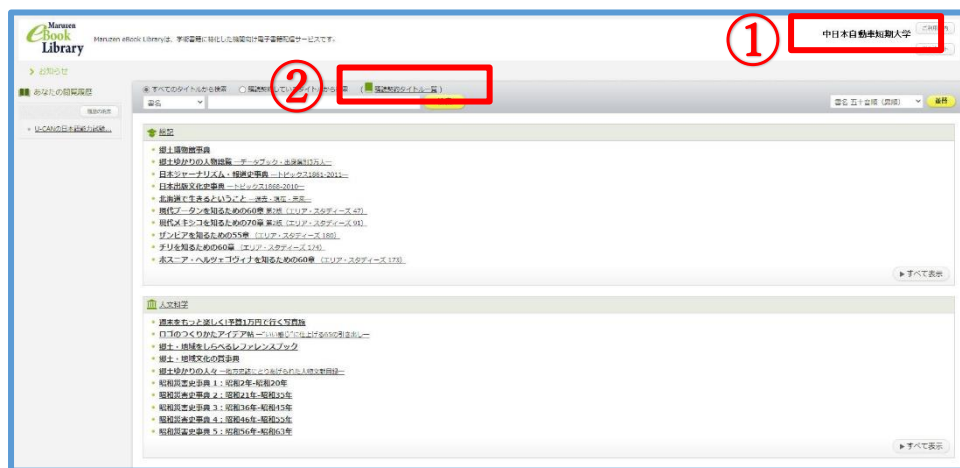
Maruzen eBook Library

Maruzen eBook Libraryは、学術書籍に特化した機関向け電子書籍配信サービスです。

①

中日本自動車短期大学

ご利用案内

> お知らせ

あなたの閲覧履歴

履歴の削除

» U-CANの日本語能力試験...

②

◉ すべてのタイトルから検索 ○ 閲覧制限していないタイトルから検索 （ 閲覧契約タイトル一覧 ）

書名

書名 五十音順（昇順）

並替

総記

• 郷土資料事典
• 郷土ゆかりの人物総覧 ーデータブック・出身県別3万人ー
• 日本ジャーナリズム・報道史事典 ートピックス1861-2011ー
• 日本出版文化史事典 ートピックス1868-2010ー
• 北海道で生きるということ ー過去・現在・未来ー
• 現代ブータンを知るための60章 第2版（エリア・スタディーズ 47）
• 現代メキシコを知るための70章 第2版（エリア・スタディーズ 91）
• ザンビアを知るための55章（エリア・スタディーズ 180）
• チリを知るための60章（エリア・スタディーズ 174）
• ボスニア・ヘルツェゴヴィナを知るための60章（エリア・スタディーズ 173）

▶すべて表示

人文科学

• 週末をもっと楽しく!予算1万円で行く写真旅
• ロゴのつくりかたアイデア帖ー"いい感じ"に仕上げる65の引き出しー
• 郷土・地域をしらべるレファレンスブック
• 郷土・地域文化の賞事典
• 郷土ゆかりの人々 ー地方史誌にとりあげられた人物文献目録ー
• 昭和災害史事典 1：昭和2年~昭和20年
• 昭和災害史事典 2：昭和21年~昭和35年
• 昭和災害史事典 3：昭和36年~昭和45年
• 昭和災害史事典 4：昭和46年~昭和55年
• 昭和災害史事典 5：昭和56年~昭和63年

▶すべて表示